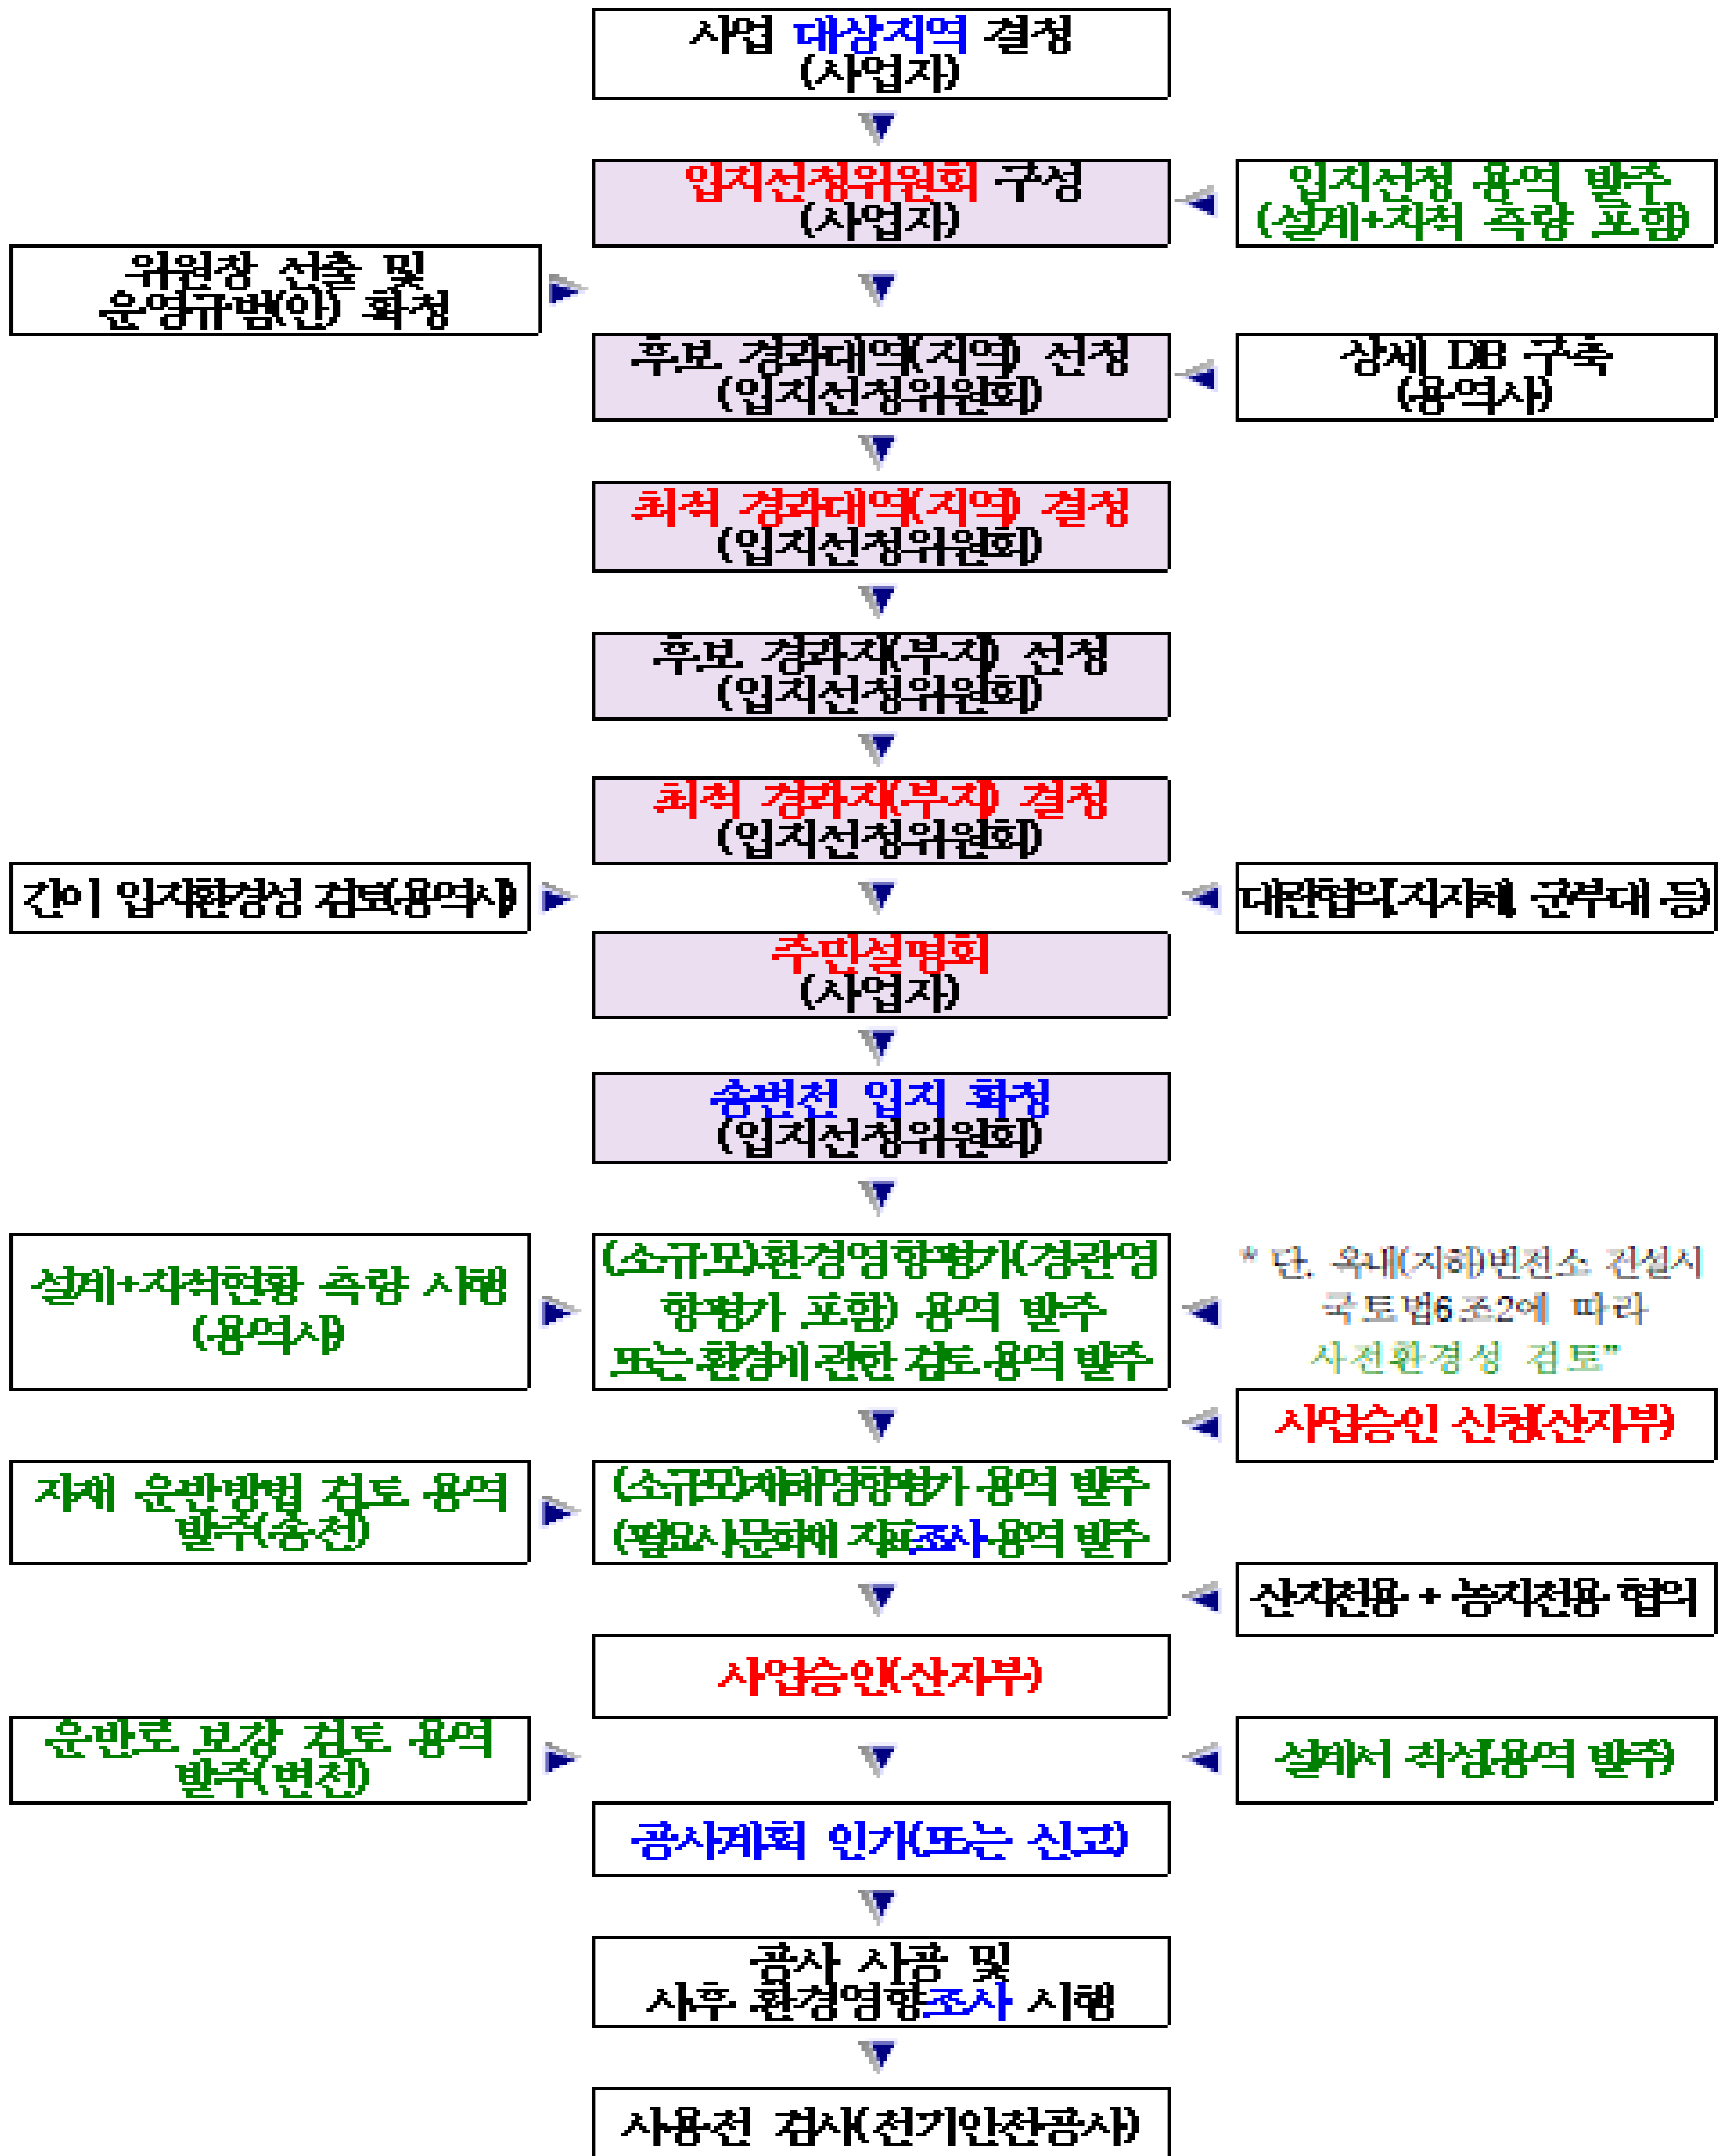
사업 대상지역 결정
(사업자)

입지선정위원회 구성
(사업자)

입지선정 용역 발주
(설계+지적 측량 포함)

위원장 선출 및
운영규범(안) 확정

후보 경과대역(지역) 선정
(입지선정위원회)

상세 DB 구축
(용역사)

최적 경과대역(지역) 결정
(입지선정위원회)

후보 경과지(부지) 선정
(입지선정위원회)

최적 경과지(부지) 결정
(입지선정위원회)

간이 입지환경성 검토(용역사)

대관협의(지자체, 군부대 등)

주민설명회
(사업자)

송변전 입지 확정
(입지선정위원회)

설계+지적현황 측량 시행
(용역사)

(소규모)환경영향평가(경관영향평가 포함) 용역 발주
또는 환경에 관한 검토 용역 발주

* 단, 옥내(지하)변전소 건설시 국토법6조2에 따라 사전환경성 검토"

사업승인 신청(산자부)

자재 운반방법 검토 용역 발주(송전)

(소규모)재해영향평가 용역 발주
(필요시)문화재 지표조사 용역 발주

산지전용 + 농지전용 협의

사업승인(산자부)

운반로 보강 검토 용역 발주(변전)

설계서 작성용역 발주)

공사계획 인가(또는 신고)

공사 시공 및
사후 환경영향조사 시행

사용전 검사(전기안전공사)